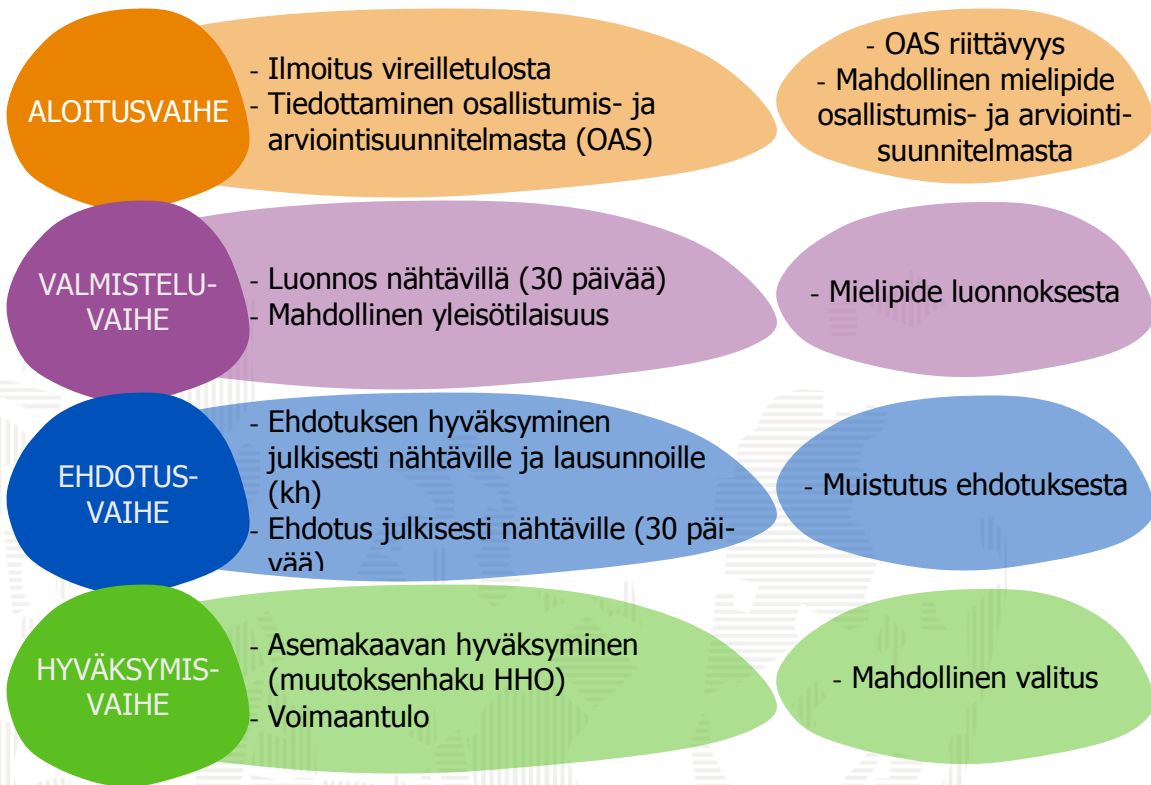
ALOITUSVAIHE

- Ilmoitus vireilletulosta
- Tiedottaminen osallistumis- ja arviointisuunnitelmasta (OAS)

- OAS riittävyys
- Mahdollinen mielipide osallistumis- ja arviointisuunnitelmasta

VALMISTELUVAIHE

- Luonnos nähtävillä (30 päivää)
- Mahdollinen yleisötilaisuus

- Mielipide luonnoksesta

EHDOTUSVAIHE

- Ehdotuksen hyväksyminen julkisesti nähtäville ja lausunnoille (kh)
- Ehdotus julkisesti nähtäville (30 päivää)

- Muistutus ehdotuksesta

HYVÄKSYMISVAIHE

- Asemakaavan hyväksyminen (muutoksenhaku HHO)
- Voimaantulo

- Mahdollinen valitus